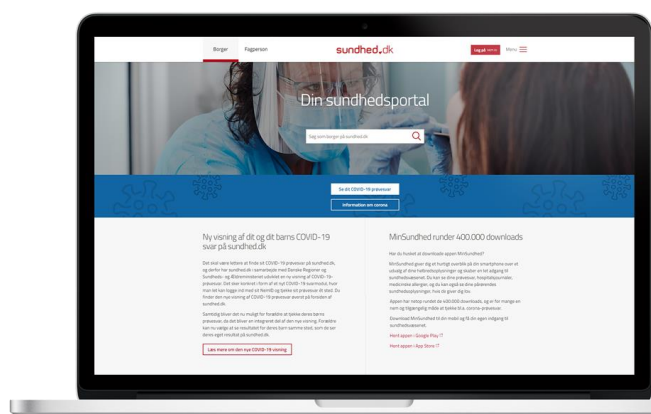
Borger Fagperson

sundhed.dk

Log på Menu

Din sundhedsportal

Søg som borger på sundhed.dk

Se dit COVID-19 prøvesvar

Information om corona

Ny visning af dit og dit barns COVID-19 svar på sundhed.dk

Det skal være lettere at finde sit COVID-19 prøvesvar på sundhed.dk, og derfor har sundhed.dk i samarbejde med Danske Regioner og Sundheds- og Ældreministeriet udviklet en ny visning af COVID-19-prøvesvar. Det sker konkret i form af et nyt COVID-19 svarmodul, hvor man let kan logge ind med sit NemID og tjekke sit prøvesvar ét sted. Du finder den nye visning af COVID-19 prøvesvar øverst på forsiden af sundhed.dk.

Samtidig bliver det nu muligt for forældre at tjekke deres barns prøvesvar, da det bliver en integreret del af den nye visning. Forældre kan nu vælge at se resultatet for deres barn samme sted, som de ser deres eget resultat på sundhed.dk.

Læs mere om den nye COVID-19 visning

MinSundhed runder 400.000 downloads

Har du hentet at downloade appen MinSundhed?

MinSundhed giver dig et hurtigt overblik på din smartphone over et udvalg af dine helbredsoplysninger og tilskud om et udvalg til sundhedsvæsenet. Du kan se dine prøvesvar, hospitalsjournaler, medicinske allergier, og du kan også se dine pårørendes sundhedsoplysninger, hvis de giver dig lov.

Appen har netop rundet de 400.000 downloads, og er for mange en nem og tilgængelig måde at tjekke bl.a. corona-prøvesvar.

Download MinSundhed til din mobil og få din egen indgang til sundhedsvæsenet.

Hent appen - Google Play

Hent appen - App Store